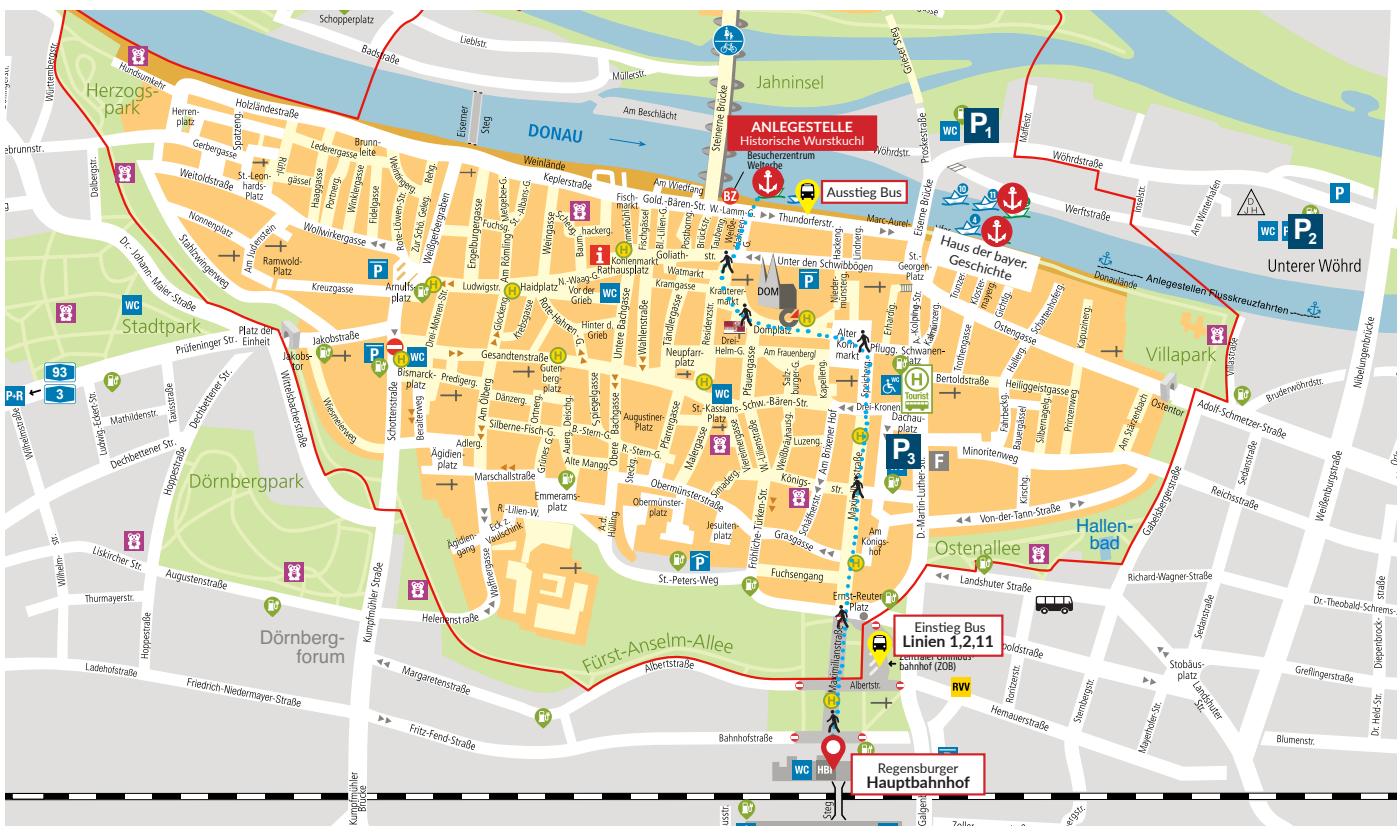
Schopperplatz
Badstraße
Lieblstr.
Müllerstr.
Jahninsel
Herzogspark
Hundsumkehr
Württembergstr.
Herrenplatz
Holzländestraße
DONAU
Am Beschlächt
Eiserner Steg
Steinerne Brücke
ANLEGESTELLE
Historische Wurstkuchl
Besucherzentrum Welterbe
Grieser Steg
Eiserne Brücke
WC
P1
Wöhrdstr.
Mühlestr.
Wöhrdstraße
Gerbergasse
Ledergasse
Brunnleite
Weinlände
Keplerstraße
Am Wiedfang
Ausstieg Bus
Weitoldstraße
St.-Leonhards-Platz
Thundorferstr.
Marc-Aurel-
Werftstraße
Inselstr.
Am Winterhafen
D J H
WC
P2
Unterer Wöhrd
P
Nonnenplatz
Am Judenstein
Wollwirkergasse
Ramwold-Platz
Weißgerbergraben
Kreuzgasse
Arnulfsplatz
Ludwigstr.
Haidplatz
Rathausplatz
Kohlenmarkt
Goliath-
Watmarkt
Krauterermarkt
DOM
Unter den Schwibbögen
St.-Georgen-Platz
Haus der bayer. Geschichte
Donaulände
Anlegestellen Flusskreuzfahrten
Stadtpark
WC
Dr.-Johann-Maier-Straße
Stahlzwingerweg
Prüfeninger Str.
Platz der Einheit
Jakobstraße
Jakobstor
Bismarckplatz
Gesandtenstraße
Neupfarrplatz
Domplatz
Am Frauenbergl
Alter Kornmarkt
Pflugg.
Schwanenplatz
Bertoldstraße
Heiliggeistgasse
Ostengasse
Villapark
Ostentor
Adolf-Schmetzer-Straße
Bruderwöhrdstr.
Nibelungenbrücke
93
3
P+R
Wilhelmstraße
Mathildenstr.
Dechbettener Str.
Ludwig-Eckert-Str.
Taxisstraße
Predigerg.
Dänzerg.
Am Ölberg
Silberne-Fisch-G.
Gutenbergplatz
Adlerg.
Ägidienplatz
Marschallstraße
Alte Manggasse
Augustinerplatz
St.-Kassians-Platz
Schw.-Bären-Str.
Drei-Kronen-G.
Dachauplatz
Tourist
P3
F
Minoritenweg
Dörnbergpark
Hoppestraße
Emmeramsplatz
Obermünsterstraße
Obermünsterplatz
Jesuitenplatz
Königsstr.
Am Königshof
D.-Martin-Luther-Str.
Von-der-Tann-Straße
Hallenbad
Ostenallee
Liskircher Str.
Augustenstraße
Thurmayerstr.
St.-Peters-Weg
Grasgasse
Fuchsengang
Ernst-Reuter-Platz
Landshuter Straße
Richard-Wagner-Straße
Dr.-Theobald-Schrems-
Dörnbergforum
Kumpfmühler Straße
Helenenstraße
Fürst-Anselm-Allee
Einstieg Bus
Linien 1,2,11
Zentraler Omnibusbahnhof (ZOB)
Albertstraße
Albertstr.
RVV
Stobäusplatz
Greflingerstraße
Ladehofstraße
Margaretenstraße
Friedrich-Niedermayer-Straße
Maximilianstraße
Hemauerstraße
Fritz-Fend-Straße
Bahnhofstraße
WC
HBf
Regensburger
Hauptbahnhof
Blumenstr.
Kumpfmühler Brücke
Schottenstraße
Wittelsbacherstraße
Weinweg
Ägidiengang
Waffnergasse
Rote-Löwen-Str.
Winklergasse
Fuchsengang
Glockeng.
Engelburgergasse
Hinter d. Grieb
Wahlenstraße
Residenzstr.
Plauengasse
Speichergasse
Gabelsbergerstraße
Kirschg.
Weißenburgstraße
Sedanstraße
Reichsstraße